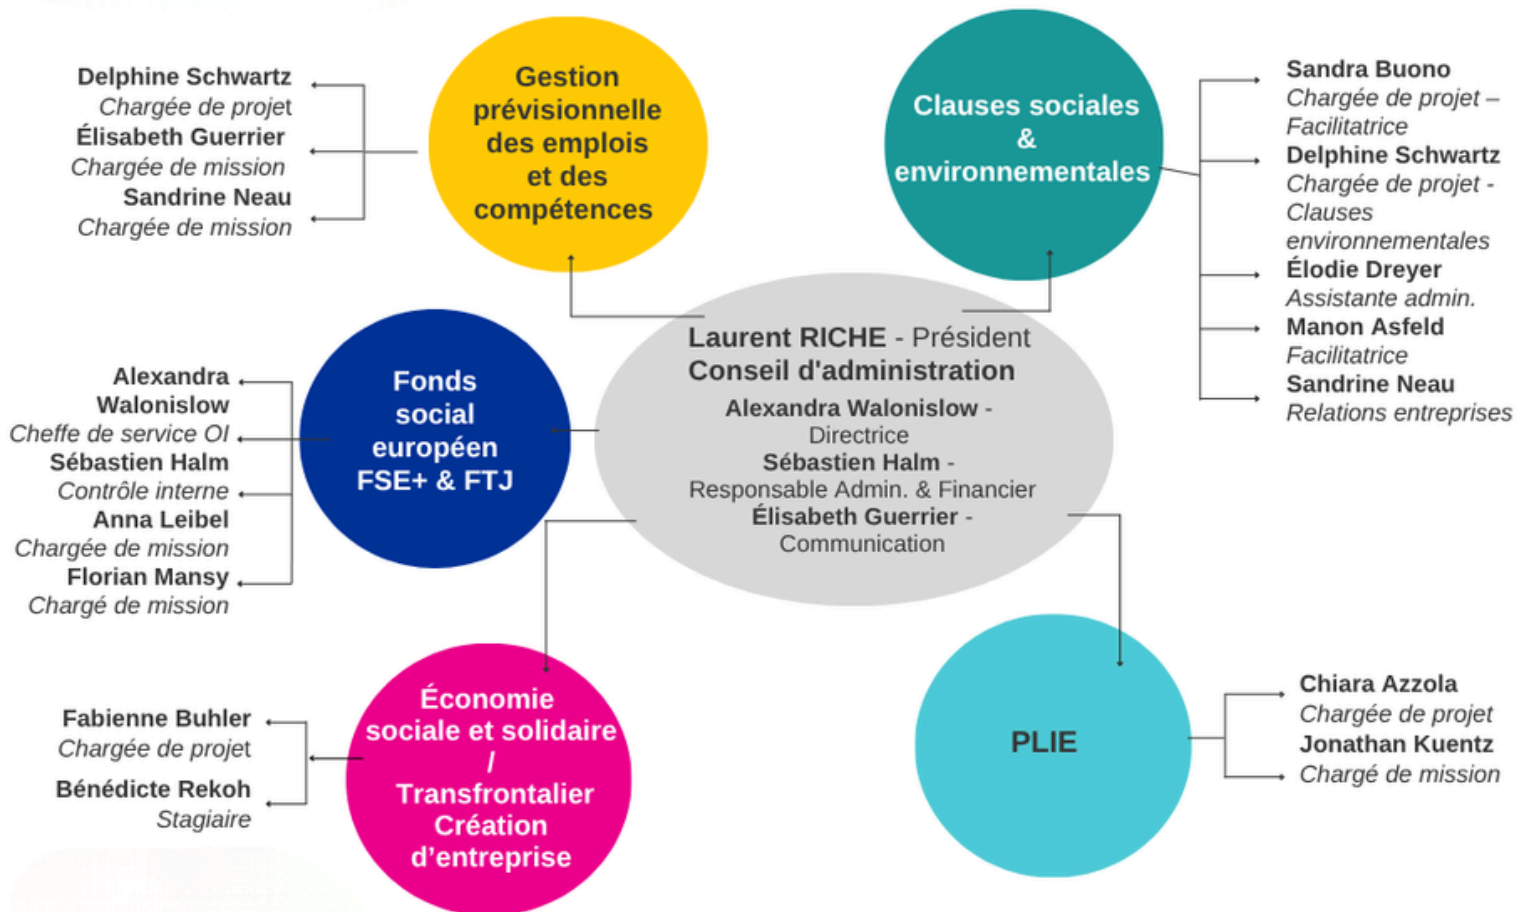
Delphine Schwartz
Chargée de projet
Élisabeth Guerrier
Chargée de mission
Sandrine Neau
Chargée de mission

Gestion prévisionnelle des emplois et des compétences

Clauses sociales & environnementales

Sandra Buono
Chargée de projet – Facilitatrice
Delphine Schwartz
Chargée de projet - Clauses environnementales
Élodie Dreyer
Assistante admin.
Manon Asfeld
Facilitatrice
Sandrine Neau
Relations entreprises

Alexandra Walonislow
Cheffe de service OI
Sébastien Halm
Contrôle interne
Anna Leibel
Chargée de mission
Florian Mansy
Chargé de mission

Fonds social européen FSE+ & FTJ

Laurent RICHE - Président
Conseil d'administration
Alexandra Walonislow - Directrice
Sébastien Halm - Responsable Admin. & Financier
Élisabeth Guerrier - Communication

Fabienne Buhler
Chargée de projet
Bénédicte Rekoh
Stagiaire

Économie sociale et solidaire / Transfrontalier Création d'entreprise

PLIE

Chiara Azzola
Chargée de projet
Jonathan Kuentz
Chargé de mission